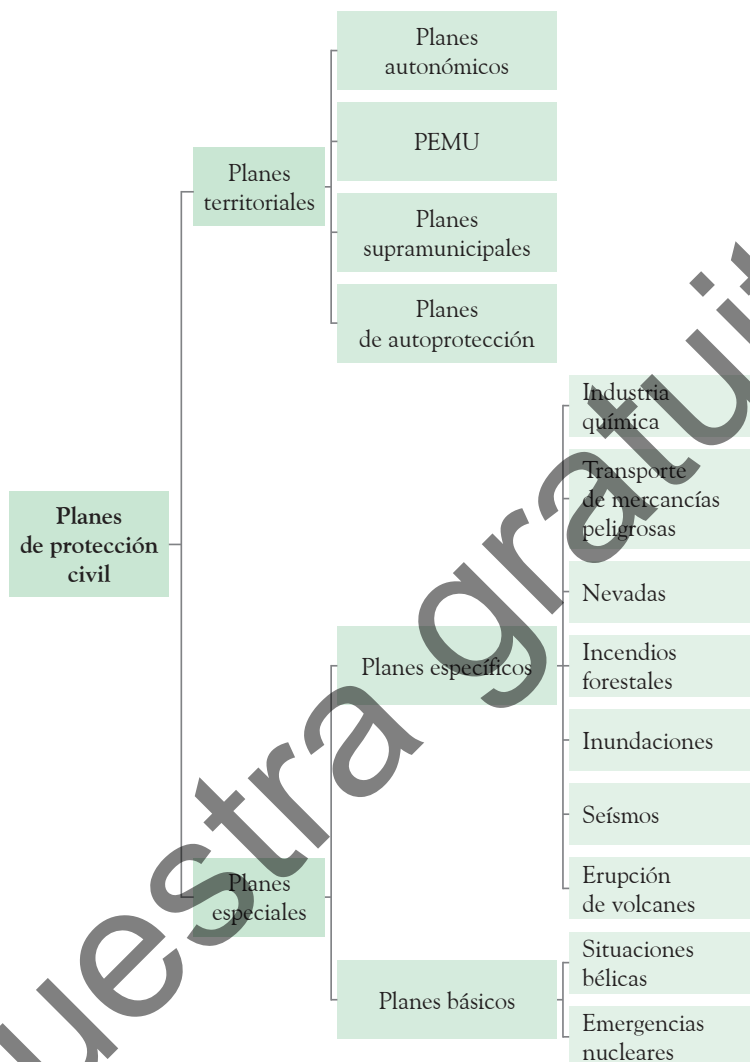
Planes de protección civil

Planes territoriales

Planes autonómicos

PEMU

Planes supramunicipales

Planes de autoprotección

Planes especiales

Planes específicos

Industria química

Transporte de mercancías peligrosas

Nevadas

Incendios forestales

Inundaciones

Seísmos

Erupción de volcanes

Planes básicos

Situaciones bélicas

Emergencias nucleares

Muestra gratuita